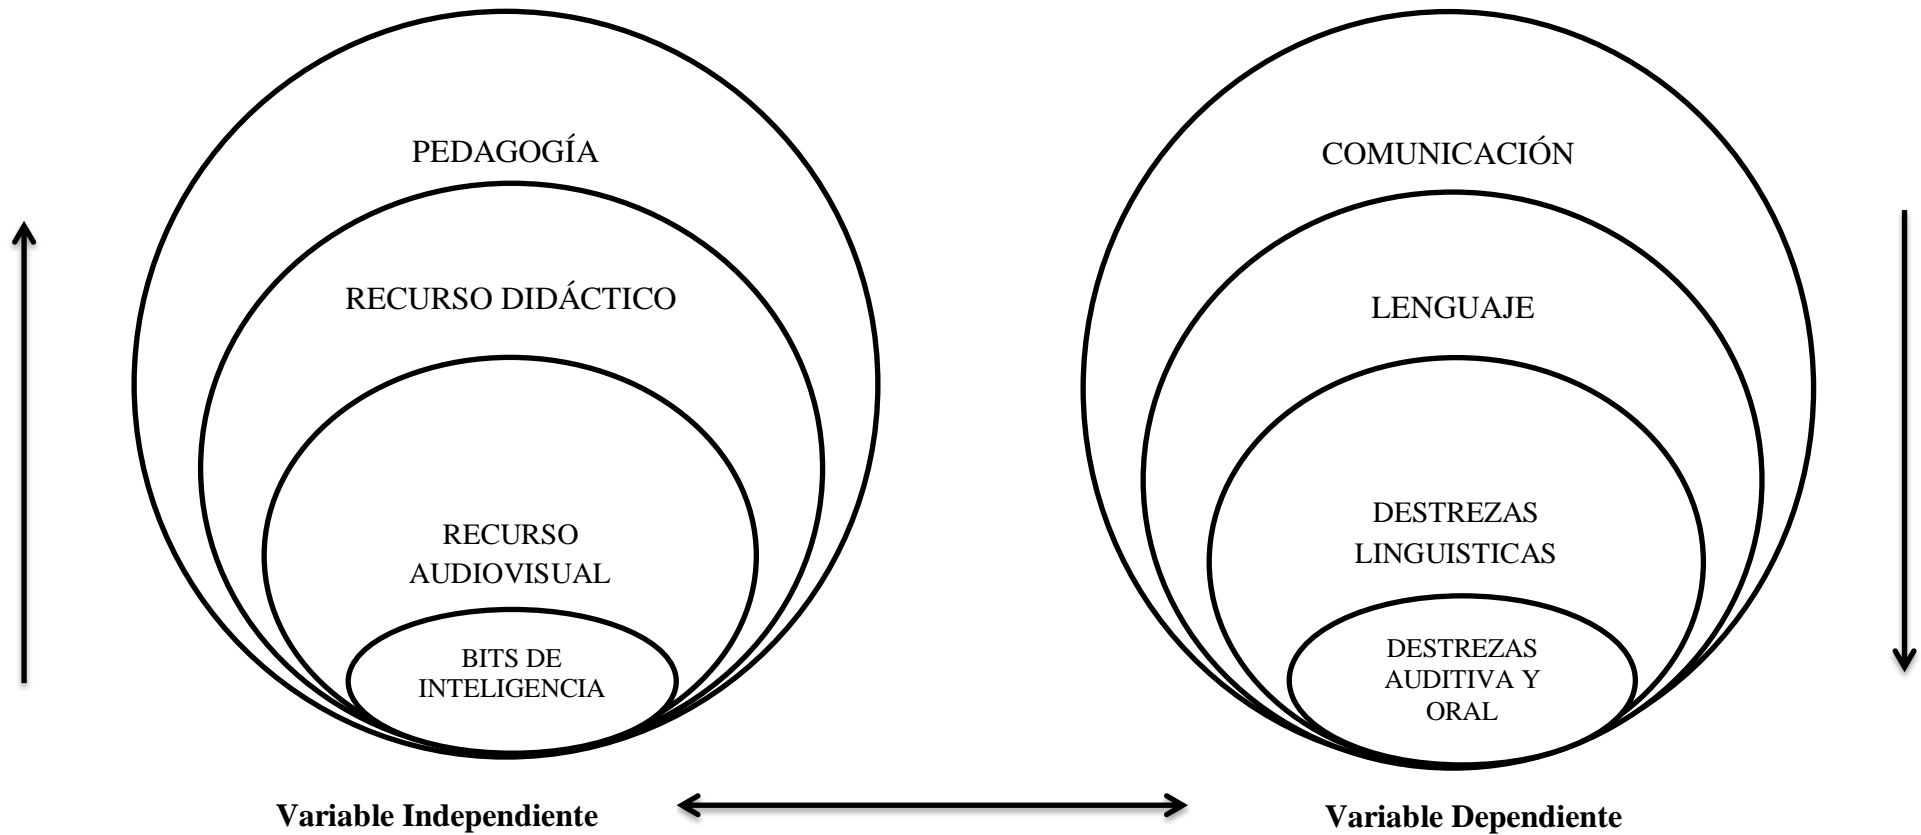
PEDAGOGÍA

RECURSO DIDÁCTICO

RECURSO AUDIOVISUAL

BITS DE INTELIGENCIA

COMUNICACIÓN

LENGUAJE

DESTREZAS LINGUISTICAS

DESTREZAS AUDITIVA Y ORAL

**Variable Independiente**

**Variable Dependiente**